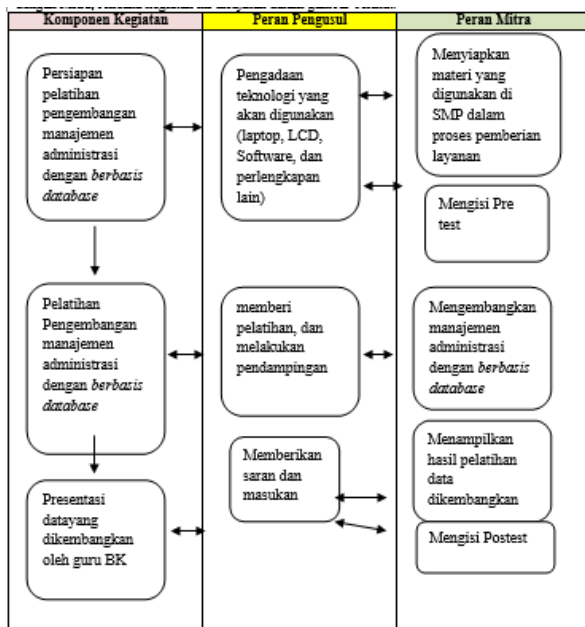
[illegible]

| Komponen Kegiatan | Peran Pengusul | Peran Mitra |
|---|---|---|
| Persiapan pelatihan pengembangan manajemen administrasi dengan *berbasis database* | Pengadaan teknologi yang akan digunakan (laptop, LCD, Software, dan perlengkapan lain) | Menyiapkan materi yang digunakan di SMP dalam proses pemberian layanan |
| | | Mengisi Pre test |
| Pelatihan Pengembangan manajemen administrasi dengan *berbasis database* | memberi pelatihan, dan melakukan pendampingan | Mengembangkan manajemen administrasi dengan *berbasis database* |
| | Memberikan saran dan masukan | Menampilkan hasil pelatihan data dikembangkan |
| Presentasi datayang dikembangkan oleh guru BK | | Mengisi Postest |